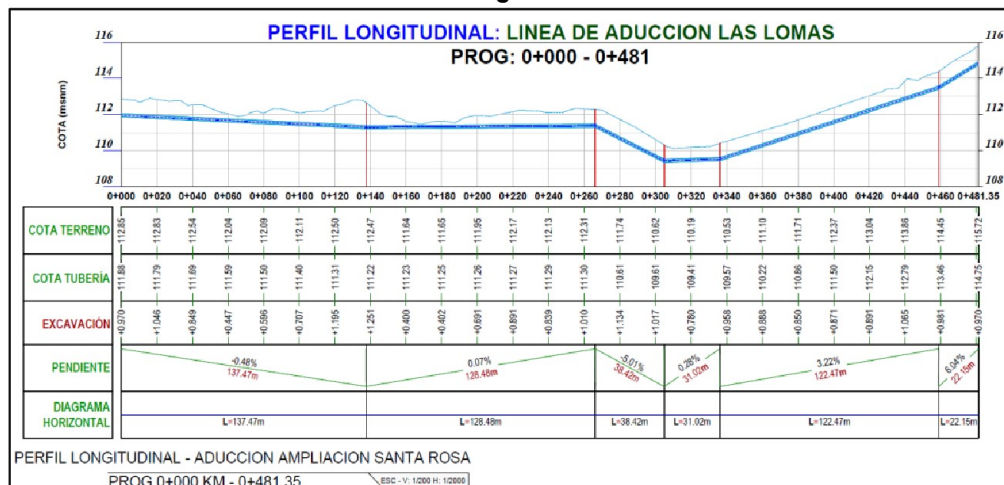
PERFIL LONGITUDINAL: LINEA DE ADUCCION LAS LOMAS
PROG: 0+000 - 0+481

116
114
112
110
108
COTA (msnm)

0+000 0+020 0+040 0+060 0+080 0+100 0+120 0+140 0+160 0+180 0+200 0+220 0+240 0+260 0+280 0+300 0+320 0+340 0+360 0+380 0+400 0+420 0+440 0+460 0+481.35

COTA TERRENO: 112.85 112.83 112.54 112.04 112.09 112.11 112.50 112.47 111.64 111.65 111.95 112.17 112.13 112.31 111.74 110.62 110.19 110.53 111.10 111.71 112.37 113.04 113.86 114.45 115.72

COTA TUBERÍA: 111.88 111.79 111.69 111.59 111.50 111.40 111.31 111.22 111.23 111.25 111.26 111.27 111.29 111.30 110.61 109.61 109.41 109.57 110.22 110.86 111.50 112.15 112.79 113.46 114.75

EXCAVACIÓN: +0.970 +1.046 +0.849 +0.447 +0.596 +0.707 +1.195 +1.251 +0.400 +0.402 +0.691 +0.891 +0.839 +1.010 +1.134 +1.017 +0.780 +0.958 +0.888 +0.850 +0.871 +0.891 +1.065 +0.981 +0.970

PENDIENTE: -0.48% 137.47m | 0.07% 128.48m | -5.01% 38.42m | 0.28% 31.02m | 3.22% 122.47m | 6.04% 22.15m

DIAGRAMA HORIZONTAL: L=137.47m | L=128.48m | L=38.42m | L=31.02m | L=122.47m | L=22.15m

PERFIL LONGITUDINAL - ADUCCION AMPLIACION SANTA ROSA
PROG 0+000 KM - 0+481.35
ESC - V: 1/200 H: 1/2000